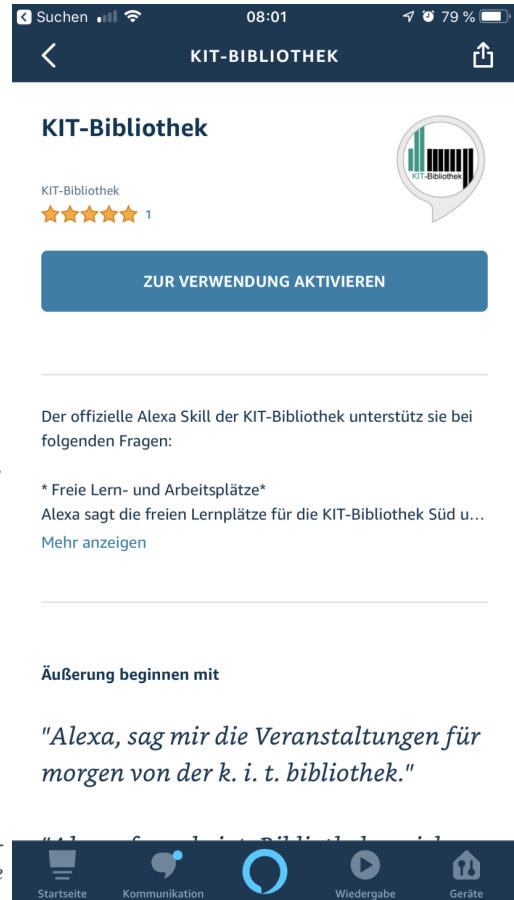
Suchen 08:01 79 %

KIT-BIBLIOTHEK

KIT-Bibliothek

KIT-Bibliothek

KIT-Bibliothek
1

ZUR VERWENDUNG AKTIVIEREN

Der offizielle Alexa Skill der KIT-Bibliothek unterstütz sie bei folgenden Fragen:

* Freie Lern- und Arbeitsplätze*
Alexa sagt die freien Lernplätze für die KIT-Bibliothek Süd u...
Mehr anzeigen

Äußerung beginnen mit

"Alexa, sag mir die Veranstaltungen für morgen von der k. i. t. bibliothek."

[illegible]

Startseite Kommunikation Wiedergabe Geräte